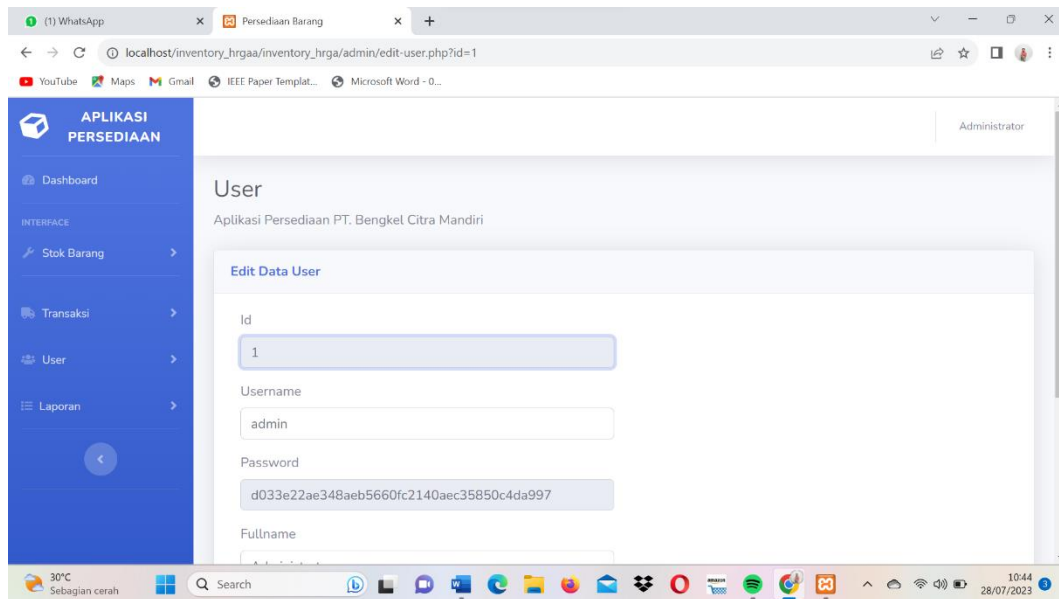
(1) WhatsApp
Persediaan Barang
localhost/inventory_hrgaa/inventory_hrga/admin/edit-user.php?id=1
YouTube Maps Gmail IEEE Paper Templat... Microsoft Word - 0...

APLIKASI PERSEDIAAN
Administrator

Dashboard
INTERFACE
Stok Barang
Transaksi
User
Laporan

User
Aplikasi Persediaan PT. Bengkel Citra Mandiri

Edit Data User

Id
1
Username
admin
Password
d033e22ae348aeb5660fc2140aec35850c4da997
Fullname
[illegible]

30°C
Sebagian cerah
Search
10:44
28/07/2023
3